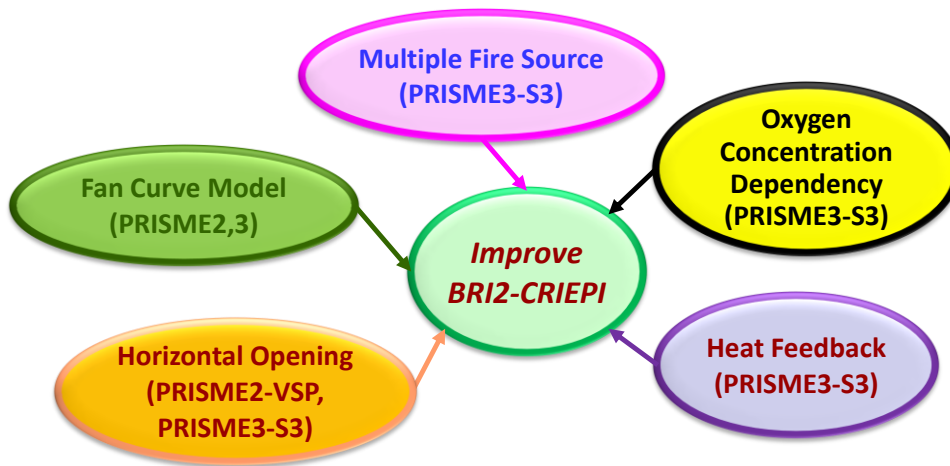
Multiple Fire Source
(PRISME3-S3)

Oxygen Concentration Dependency
(PRISME3-S3)

Fan Curve Model
(PRISME2,3)

Improve
BRI2-CRIEPI

Horizontal Opening
(PRISME2-VSP, PRISME3-S3)

Heat Feedback
(PRISME3-S3)